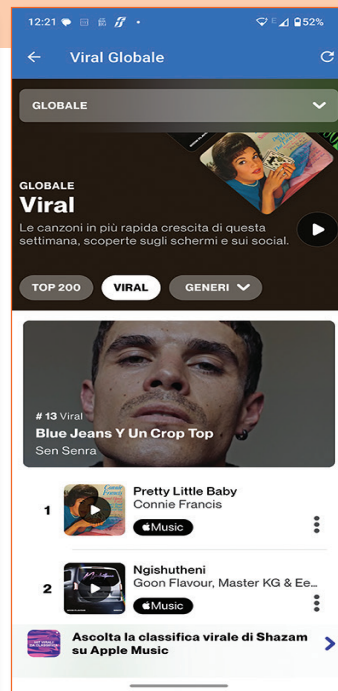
12:21 52%

Viral Globale

GLOBALE

GLOBALE
Viral
Le canzoni in più rapida crescita di questa settimana, scoperte sugli schermi e sui social.

TOP 200
VIRAL
GENERI

# 13 Viral
Blue Jeans Y Un Crop Top
Sen Senra

1
Pretty Little Baby
Connie Francis
Music

2
Ngishutheni
Goon Flavour, Master KG & Ee...
Music

Ascolta la classifica virale di Shazam su Apple Music